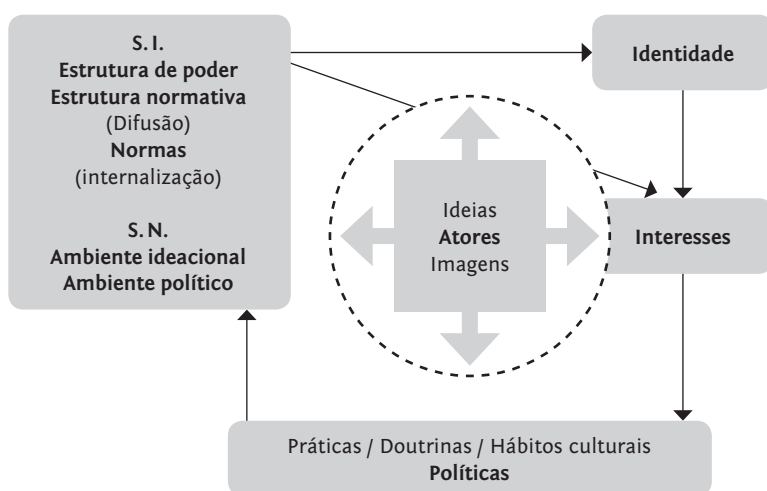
S. I.
Estrutura de poder
Estrutura normativa
(Difusão)
Normas
(internalização)

S. N.
Ambiente ideacional
Ambiente político

Identidade

Ideias
Atores
Imagens

Interesses

Práticas / Doutrinas / Hábitos culturais
Políticas